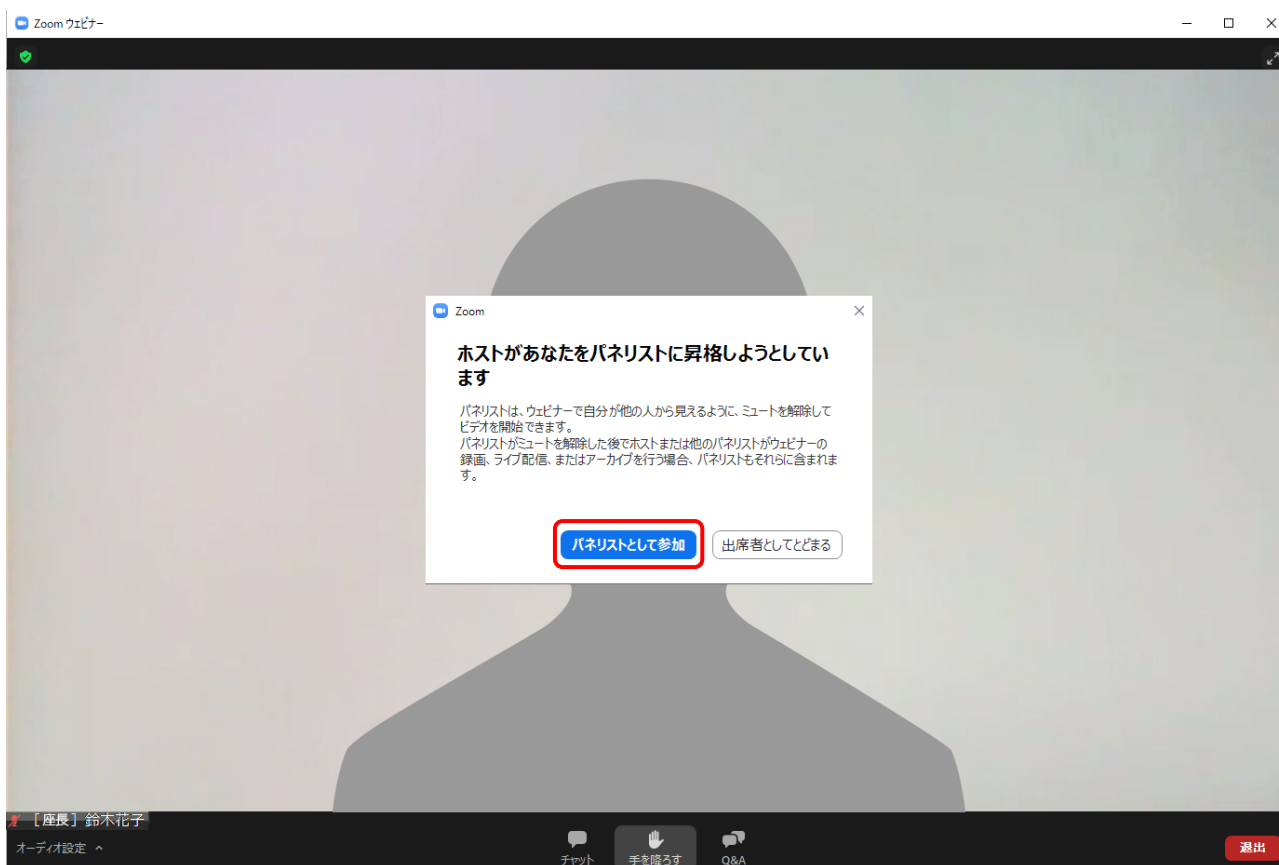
Zoom ウェビナー

Zoom

ホストがあなたをパネリストに昇格しようとしています

パネリストは、ウェビナーで自分が他の人から見えるように、ミュートを解除してビデオを開始できます。
パネリストがミュートを解除した後でホストまたは他のパネリストがウェビナーの録画、ライブ配信、またはアーカイブを行う場合、パネリストもそれらに含まれます。

パネリストとして参加

出席者としてとどまる

［座長］鈴木花子

オーディオ設定 ^

チャット

手を降ろす

Q&A

退出